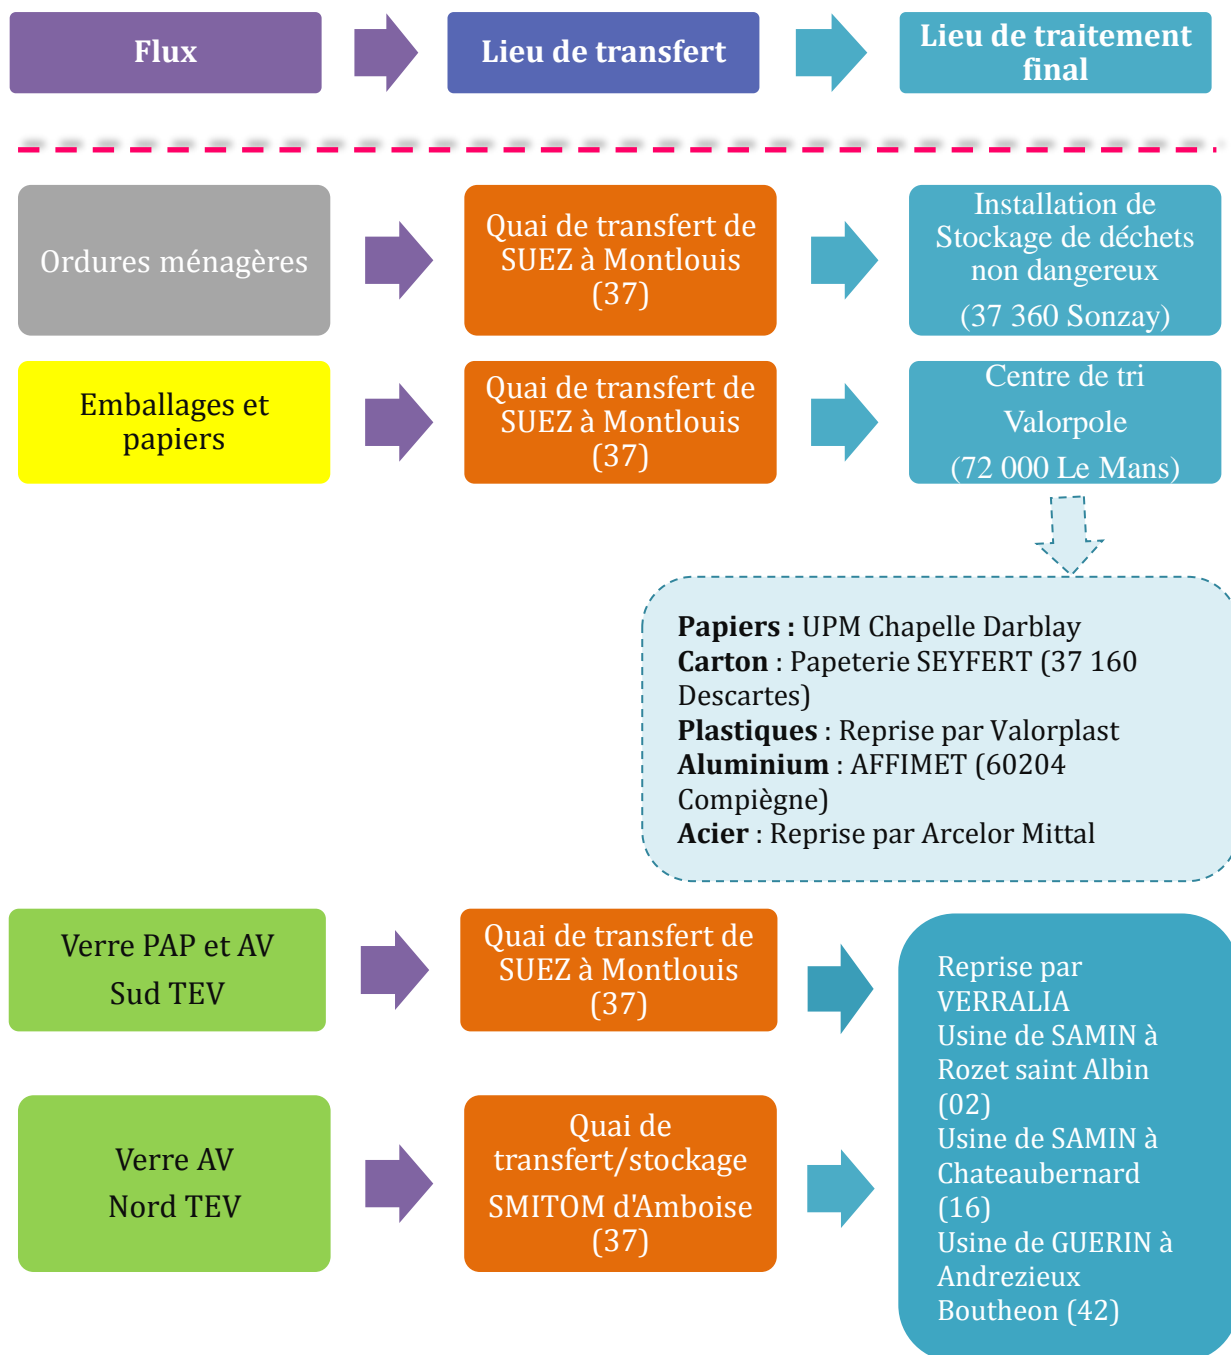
Flux

Lieu de transfert

Lieu de traitement final

Ordures ménagères

Quai de transfert de SUEZ à Montlouis (37)

Installation de Stockage de déchets non dangereux

(37 360 Sonzay)

Emballages et papiers

Quai de transfert de SUEZ à Montlouis (37)

Centre de tri

Valorpole

(72 000 Le Mans)

**Papiers :** UPM Chapelle Darblay
**Carton** : Papeterie SEYFERT (37 160 Descartes)
**Plastiques** : Reprise par Valorplast
**Aluminium** : AFFIMET (60204 Compiègne)
**Acier** : Reprise par Arcelor Mittal

Verre PAP et AV

Sud TEV

Quai de transfert de SUEZ à Montlouis (37)

Reprise par VERRALIA
Usine de SAMIN à Rozet saint Albin (02)
Usine de SAMIN à Chateaubernard (16)
Usine de GUERIN à Andrezieux Boutheon (42)

Verre AV

Nord TEV

Quai de transfert/stockage

SMITOM d'Amboise (37)